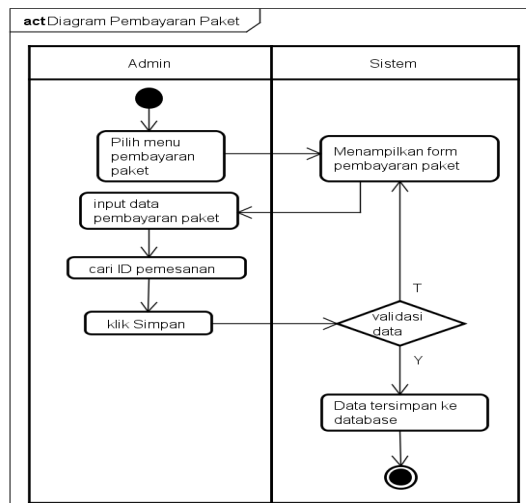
act Diagram Pembayaran Paket

Admin

Sistem

Pilih menu pembayaran paket

Menampilkan form pembayaran paket

input data pembayaran paket

cari ID pemesanan

T

klik Simpan

validasi data

Y

Data tersimpan ke database